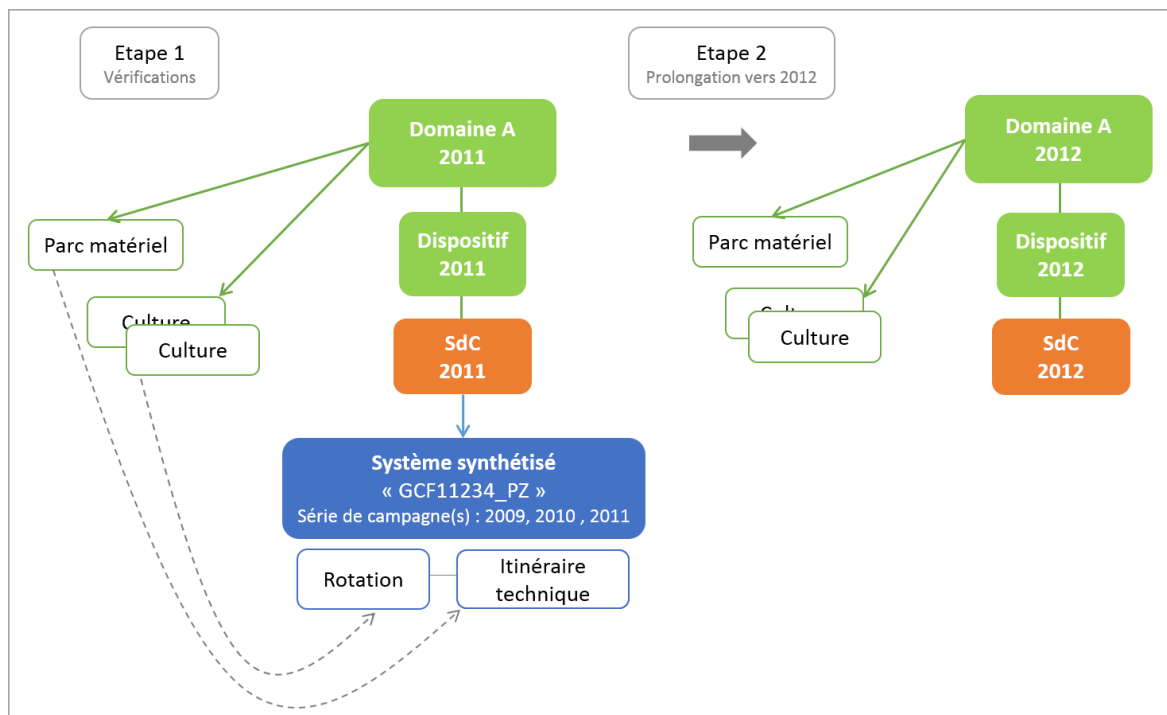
Etape 1
Vérifications

Domaine A
2011

Parc matériel

Culture

Culture

Dispositif
2011

SdC
2011

Système synthétisé
« GCF11234_PZ »
Série de campagne(s) : 2009, 2010 , 2011

Rotation

Itinéraire technique

Etape 2
Prolongation vers 2012

Domaine A
2012

Parc matériel

Cultu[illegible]

Culture

Dispositif
2012

SdC
2012